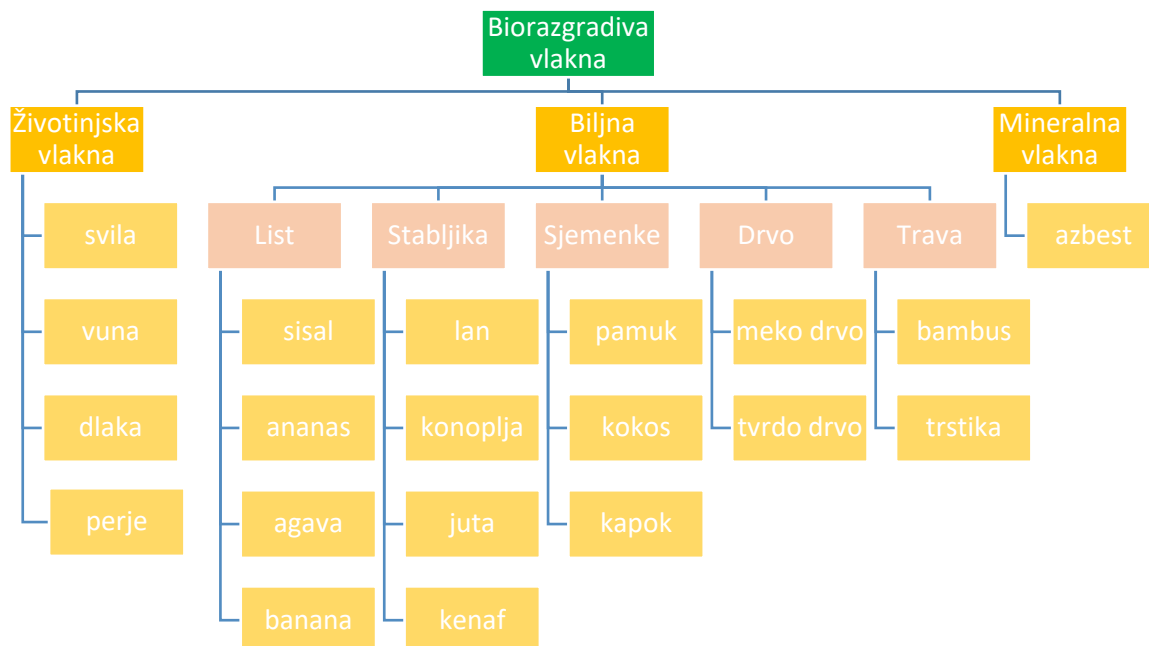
Biorazgradiva vlakna

Životinjska vlakna

svila

vuna

dlaka

perje

Biljna vlakna

List

sisal

ananas

agava

banana

Stabljika

lan

konoplja

juta

kenaf

Sjemenke

pamuk

kokos

kapok

Drvo

meko drvo

tvrdo drvo

Trava

bambus

trstika

Mineralna vlakna

azbest